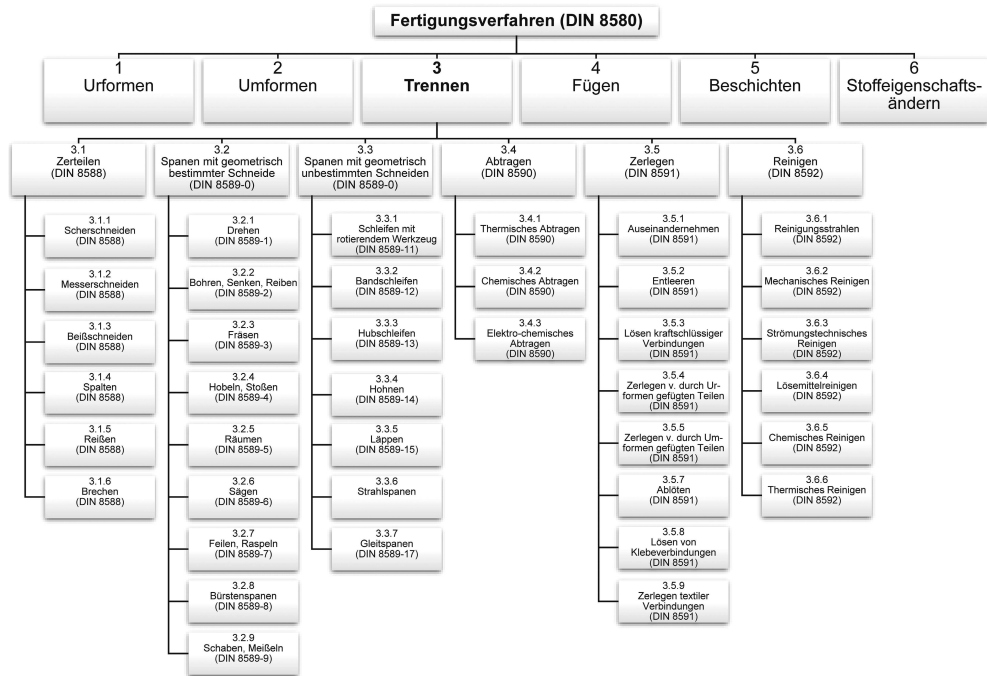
Fertigungsverfahren (DIN 8580)

1
Urformen

2
Umformen

3
Trennen

4
Fügen

5
Beschichten

6
Stoffeigenschafts-ändern

3.1
Zerteilen
(DIN 8588)

3.1.1
Scherschneiden
(DIN 8588)

3.1.2
Messerschneiden
(DIN 8588)

3.1.3
Beißschneiden
(DIN 8588)

3.1.4
Spalten
(DIN 8588)

3.1.5
Reißen
(DIN 8588)

3.1.6
Brechen
(DIN 8588)

3.2
Spanen mit geometrisch bestimmter Schneide
(DIN 8589-0)

3.2.1
Drehen
(DIN 8589-1)

3.2.2
Bohren, Senken, Reiben
(DIN 8589-2)

3.2.3
Fräsen
(DIN 8589-3)

3.2.4
Hobeln, Stoßen
(DIN 8589-4)

3.2.5
Räumen
(DIN 8589-5)

3.2.6
Sägen
(DIN 8589-6)

3.2.7
Feilen, Raspeln
(DIN 8589-7)

3.2.8
Bürstenspanen
(DIN 8589-8)

3.2.9
Schaben, Meißeln
(DIN 8589-9)

3.3
Spanen mit geometrisch unbestimmten Schneiden
(DIN 8589-0)

3.3.1
Schleifen mit rotierendem Werkzeug
(DIN 8589-11)

3.3.2
Bandschleifen
(DIN 8589-12)

3.3.3
Hubschleifen
(DIN 8589-13)

3.3.4
Hohnen
(DIN 8589-14)

3.3.5
Läppen
(DIN 8589-15)

3.3.6
Strahlspanen

3.3.7
Gleitspanen
(DIN 8589-17)

3.4
Abtragen
(DIN 8590)

3.4.1
Thermisches Abtragen
(DIN 8590)

3.4.2
Chemisches Abtragen
(DIN 8590)

3.4.3
Elektro-chemisches Abtragen
(DIN 8590)

3.5
Zerlegen
(DIN 8591)

3.5.1
Auseinandernehmen
(DIN 8591)

3.5.2
Entleeren
(DIN 8591)

3.5.3
Lösen kraftschlüssiger Verbindungen
(DIN 8591)

3.5.4
Zerlegen v. durch Urformen gefügten Teilen
(DIN 8591)

3.5.5
Zerlegen v. durch Umformen gefügten Teilen
(DIN 8591)

3.5.7
Ablöten
(DIN 8591)

3.5.8
Lösen von Klebeverbindungen
(DIN 8591)

3.5.9
Zerlegen textiler Verbindungen
(DIN 8591)

3.6
Reinigen
(DIN 8592)

3.6.1
Reinigungsstrahlen
(DIN 8592)

3.6.2
Mechanisches Reinigen
(DIN 8592)

3.6.3
Strömungstechnisches Reinigen
(DIN 8592)

3.6.4
Lösemittelreinigen
(DIN 8592)

3.6.5
Chemisches Reinigen
(DIN 8592)

3.6.6
Thermisches Reinigen
(DIN 8592)